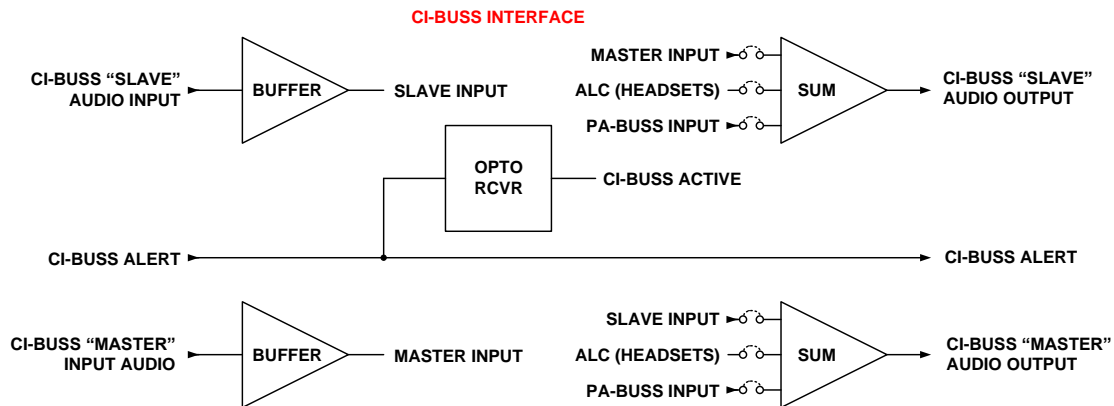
CI-BUSS INTERFACE

CI-BUSS “SLAVE” AUDIO INPUT

BUFFER

SLAVE INPUT

MASTER INPUT

ALC (HEADSETS)

PA-BUSS INPUT

SUM

CI-BUSS “SLAVE” AUDIO OUTPUT

OPTO RCVR

CI-BUSS ACTIVE

CI-BUSS ALERT

CI-BUSS ALERT

CI-BUSS “MASTER” INPUT AUDIO

BUFFER

MASTER INPUT

SLAVE INPUT

ALC (HEADSETS)

PA-BUSS INPUT

SUM

CI-BUSS “MASTER” AUDIO OUTPUT